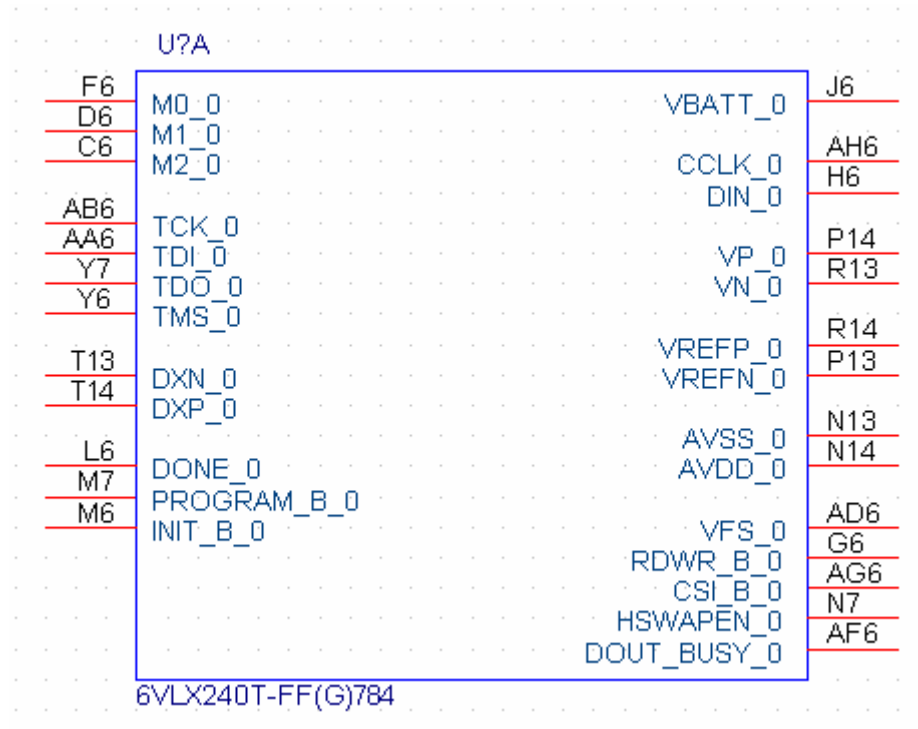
U?A

F6 M0_0
D6 M1_0
C6 M2_0

AB6 TCK_0
AA6 TDI_0
Y7 TDO_0
Y6 TMS_0

T13 DXN_0
T14 DXP_0

L6 DONE_0
M7 PROGRAM_B_0
M6 INIT_B_0

VBATT_0 J6

CCLK_0 AH6
DIN_0 H6

VP_0 P14
VN_0 R13

VREFP_0 R14
VREFN_0 P13

AVSS_0 N13
AVDD_0 N14

VFS_0 AD6
RDWR_B_0 G6
CSI_B_0 AG6
HSWAPEN_0 N7
DOUT_BUSY_0 AF6

6VLX240T-FF(G)784